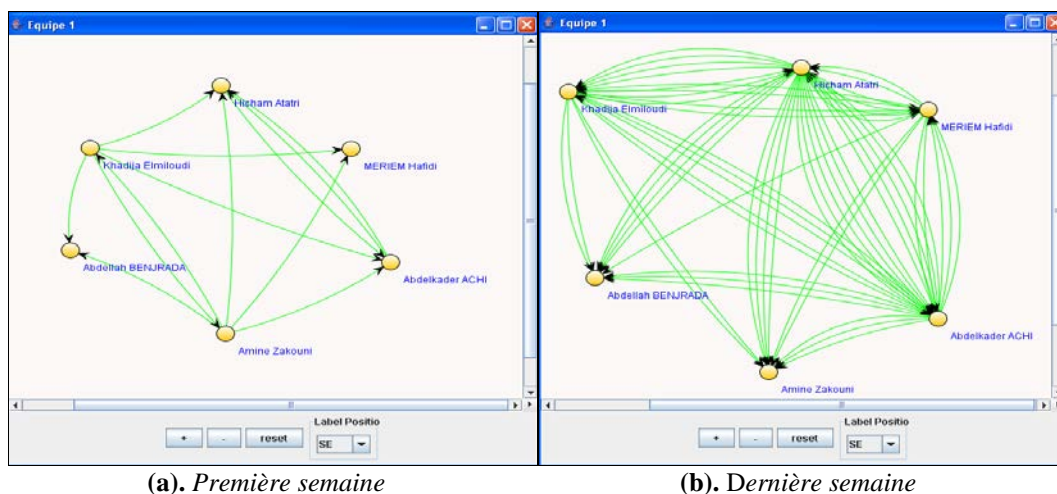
Equipe 1

Hicham Atatri

Khadija Elmiloudi

MERIEM Hafidi

Abdellah BENJRADA

Abdelkader ACHI

Amine Zakouni

+ - reset

Label Positio

SE

Equipe 1

Hicham Atatri

Khadija Elmiloudi

MERIEM Hafidi

Abdellah BENJRADA

Abdelkader ACHI

Amine Zakouni

+ - reset

Label Positio

SE

**(a).** *Première semaine*

**(b).** D*ernière semaine*